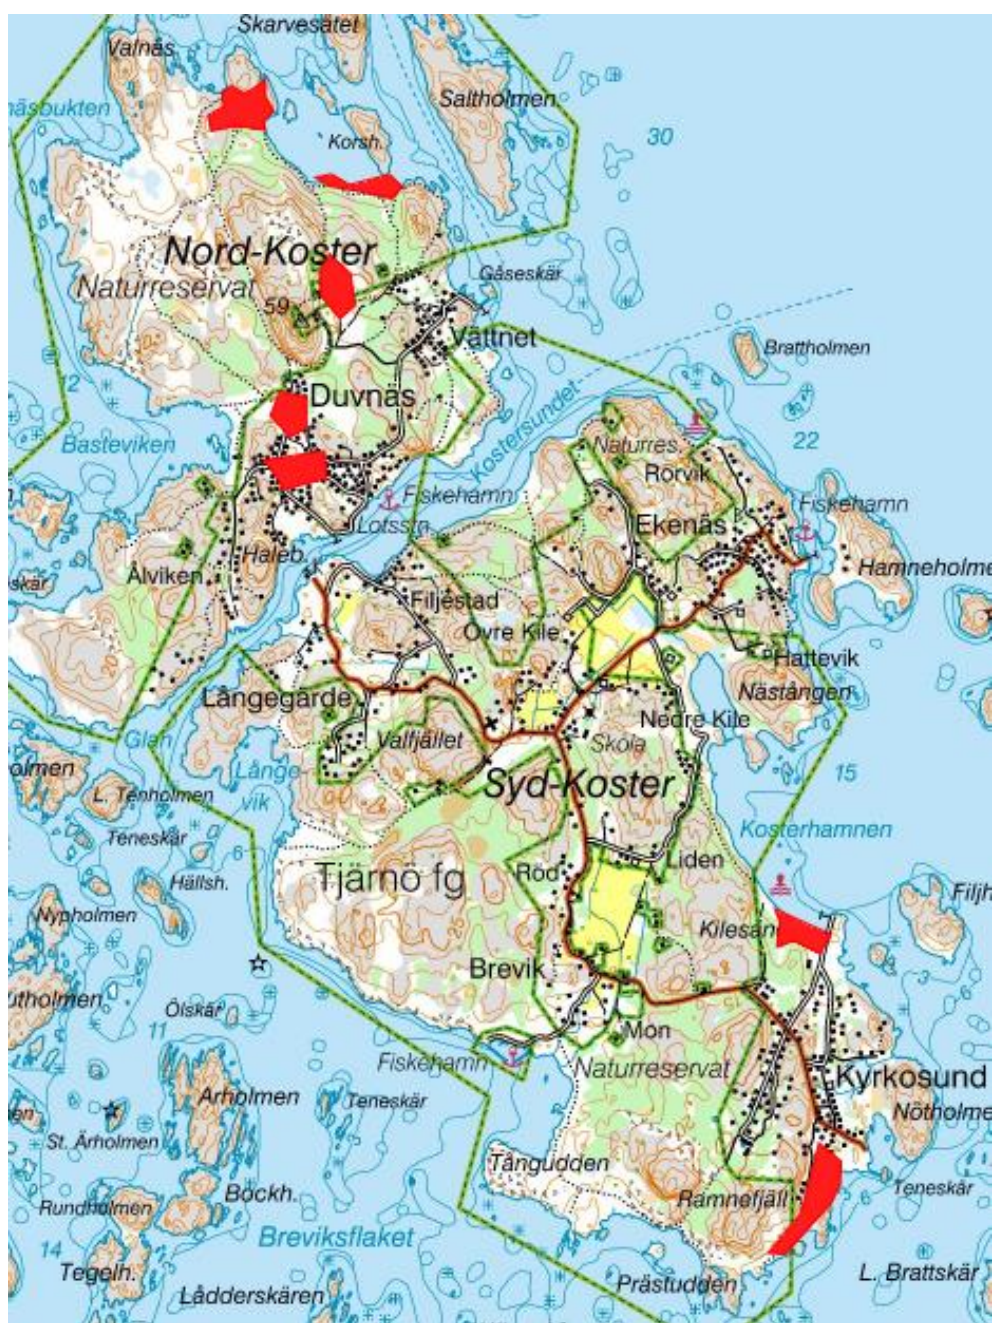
Skarvesätet
Valnäs
näsbukten
Saltholmen
Korsh.
30
Nord-Koster
Naturreservat
Gåseskär
59
Vättnet
Brattholmen
Duvnäs
Basteviken
Kostersundet
Naturres.
22
Rorvik
Fiskehamn
Fiskehamn
Lotsstn
Ekenäs
Haleb.
Hamneholme
skär
Ålviken
Filjestad
Övre Kile
Hattevik
Långegärde
Nästången
Nedre Kile
Glan
Valfjället
Skola
olmen
Långe-vik
Syd-Koster
15
L. Tenholmen
Kosterhamnen
Teneskär
Liden
Tjärnö fg
Röd
Hällsh.
Filjh
Nypholmen
Kilesand
Brevik
utholmen
Öiskär
11
Mon
Fiskehamn
Naturreservat
Arholmen
Teneskär
Kyrkosund
Nötholmen
St. Ärholmen
Tångudden
Bockh.
Teneskär
Rundholmen
Ramnefjäll
Breviksflaket
14
Tegelh.
Prästudden
L. Brattskär
Lådderskären